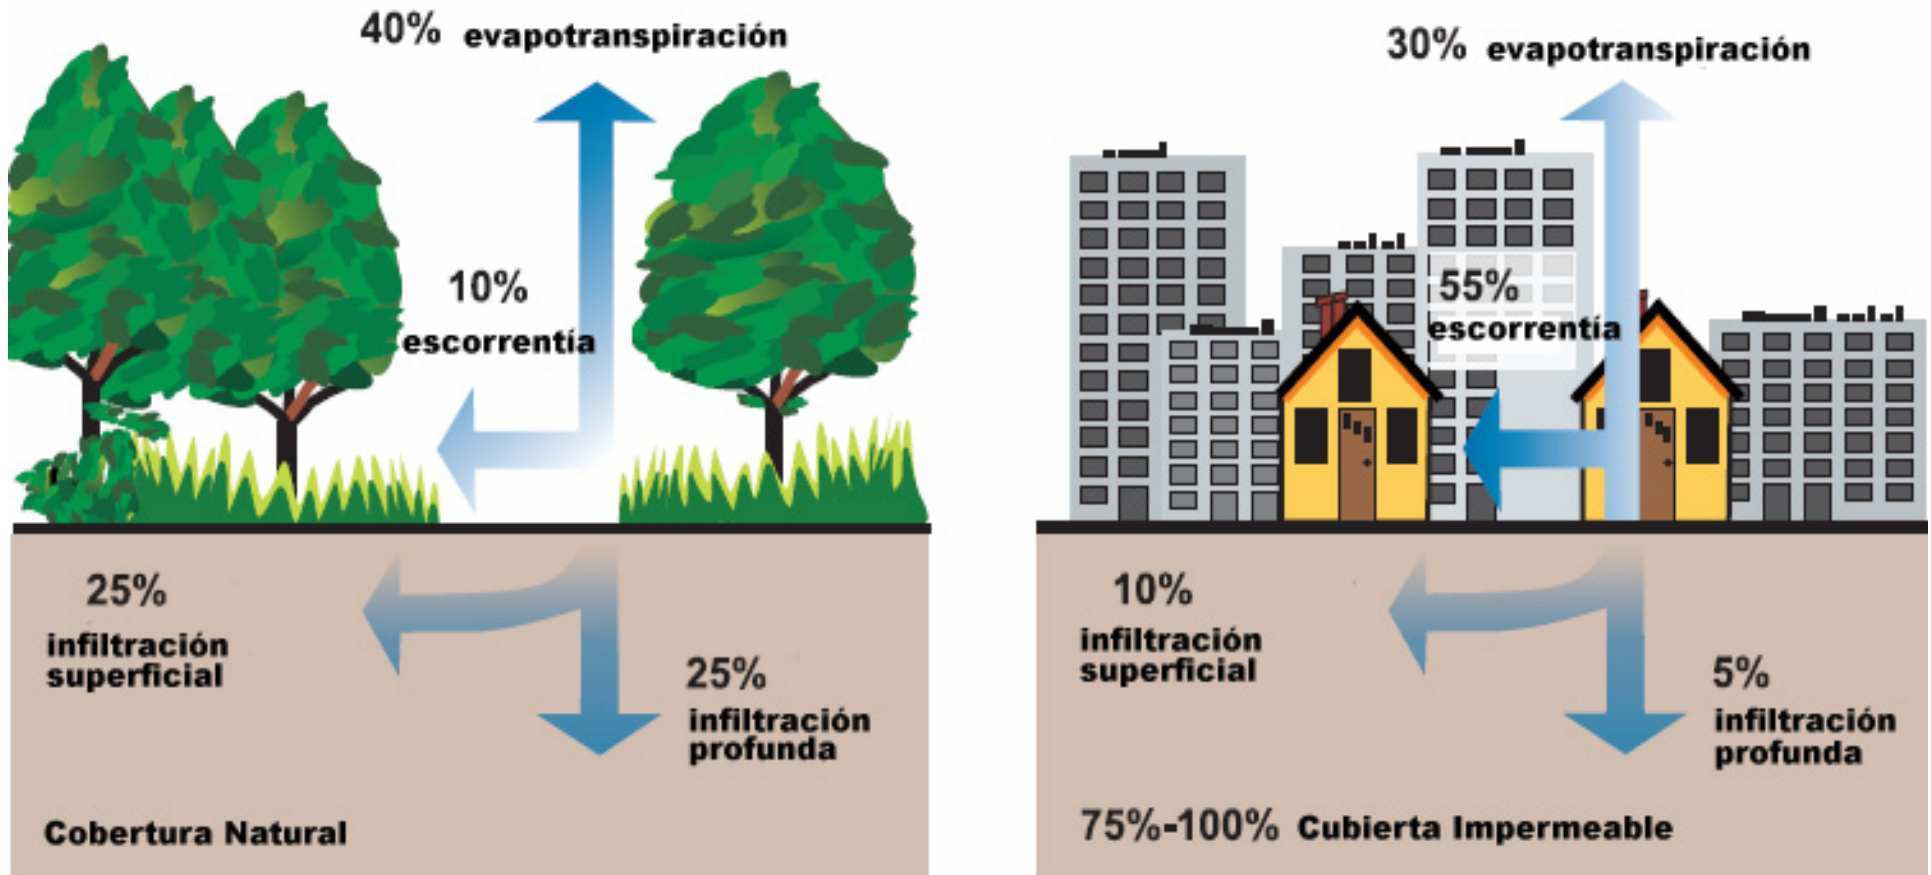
40% evapotranspiración

10% escorrentía

25% infiltración superficial

25% infiltración profunda

Cobertura Natural

30% evapotranspiración

55% escorrentía

10% infiltración superficial

5% infiltración profunda

75%-100% Cubierta Impermeable